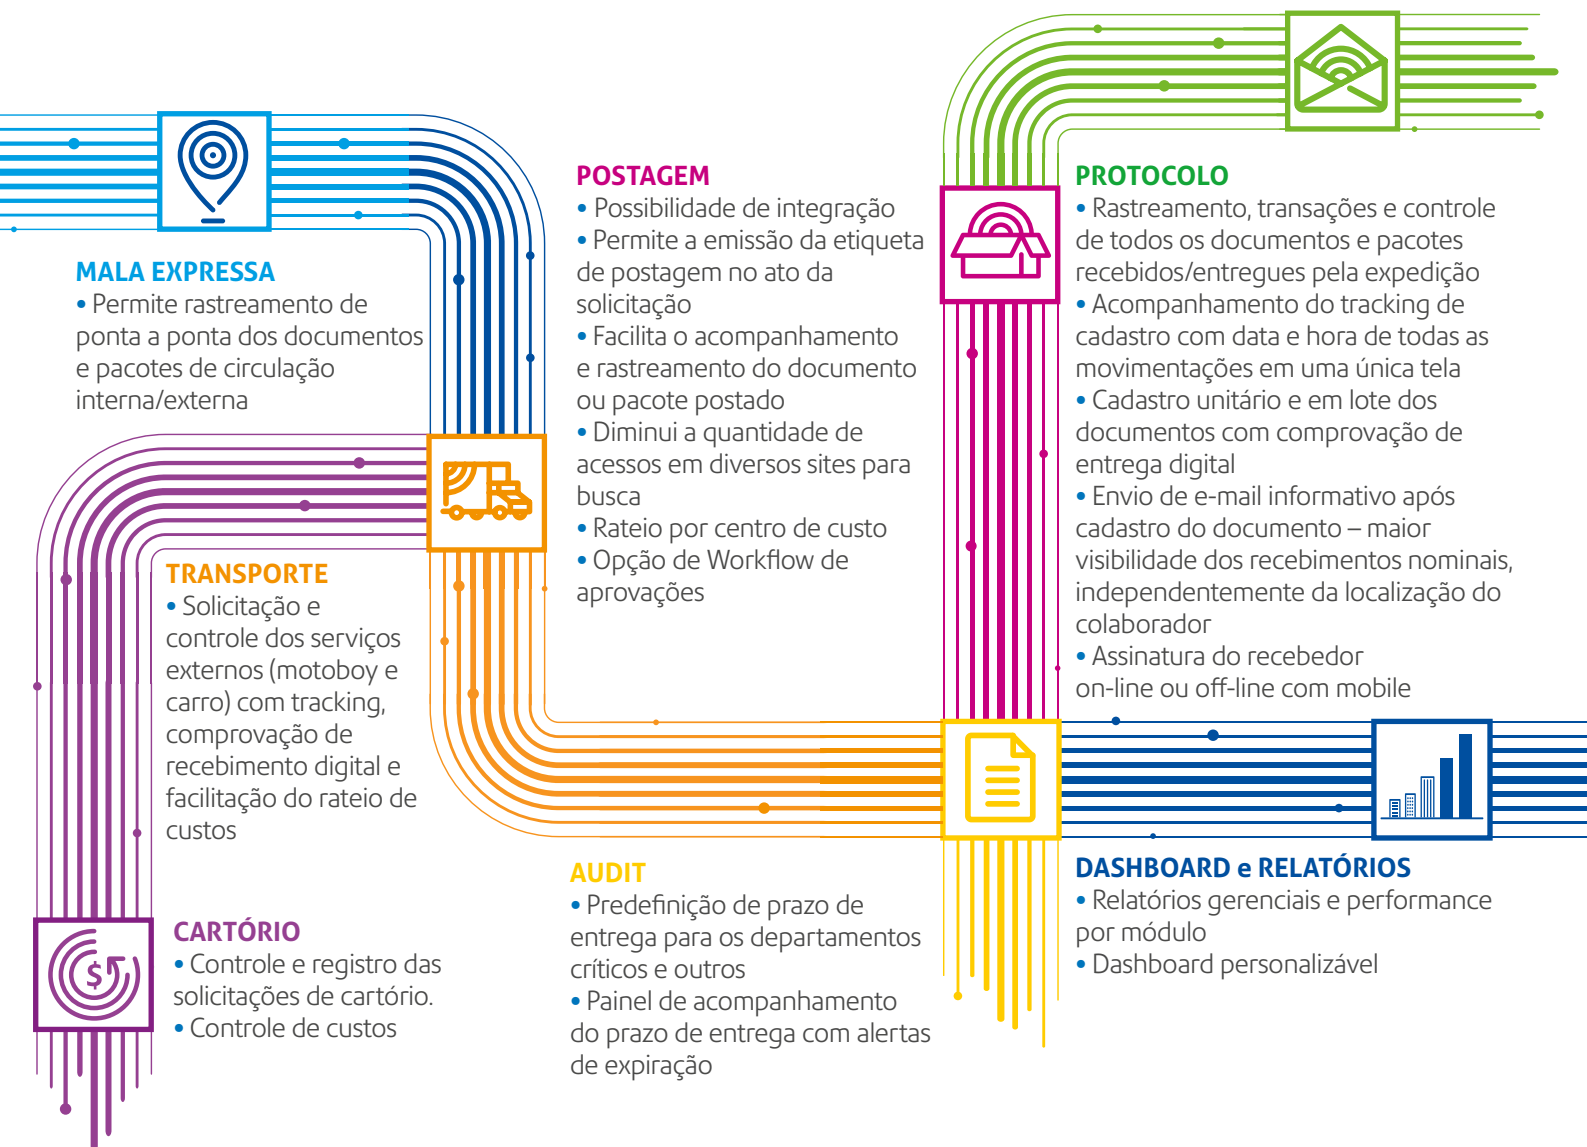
MALA EXPRESSA
• Permite rastreamento de ponta a ponta dos documentos e pacotes de circulação interna/externa

POSTAGEM
• Possibilidade de integração
• Permite a emissão da etiqueta de postagem no ato da solicitação
• Facilita o acompanhamento e rastreamento do documento ou pacote postado
• Diminui a quantidade de acessos em diversos sites para busca
• Rateio por centro de custo
• Opção de Workflow de aprovações

PROTOCOLO
• Rastreamento, transações e controle de todos os documentos e pacotes recebidos/entregues pela expedição
• Acompanhamento do tracking de cadastro com data e hora de todas as movimentações em uma única tela
• Cadastro unitário e em lote dos documentos com comprovação de entrega digital
• Envio de e-mail informativo após cadastro do documento – maior visibilidade dos recebimentos nominais, independentemente da localização do colaborador
• Assinatura do recebedor on-line ou off-line com mobile

TRANSPORTE
• Solicitação e controle dos serviços externos (motoboy e carro) com tracking, comprovação de recebimento digital e facilitação do rateio de custos

AUDIT
• Predefinição de prazo de entrega para os departamentos críticos e outros
• Painel de acompanhamento do prazo de entrega com alertas de expiração

DASHBOARD e RELATÓRIOS
• Relatórios gerenciais e performance por módulo
• Dashboard personalizável

CARTÓRIO
• Controle e registro das solicitações de cartório.
• Controle de custos